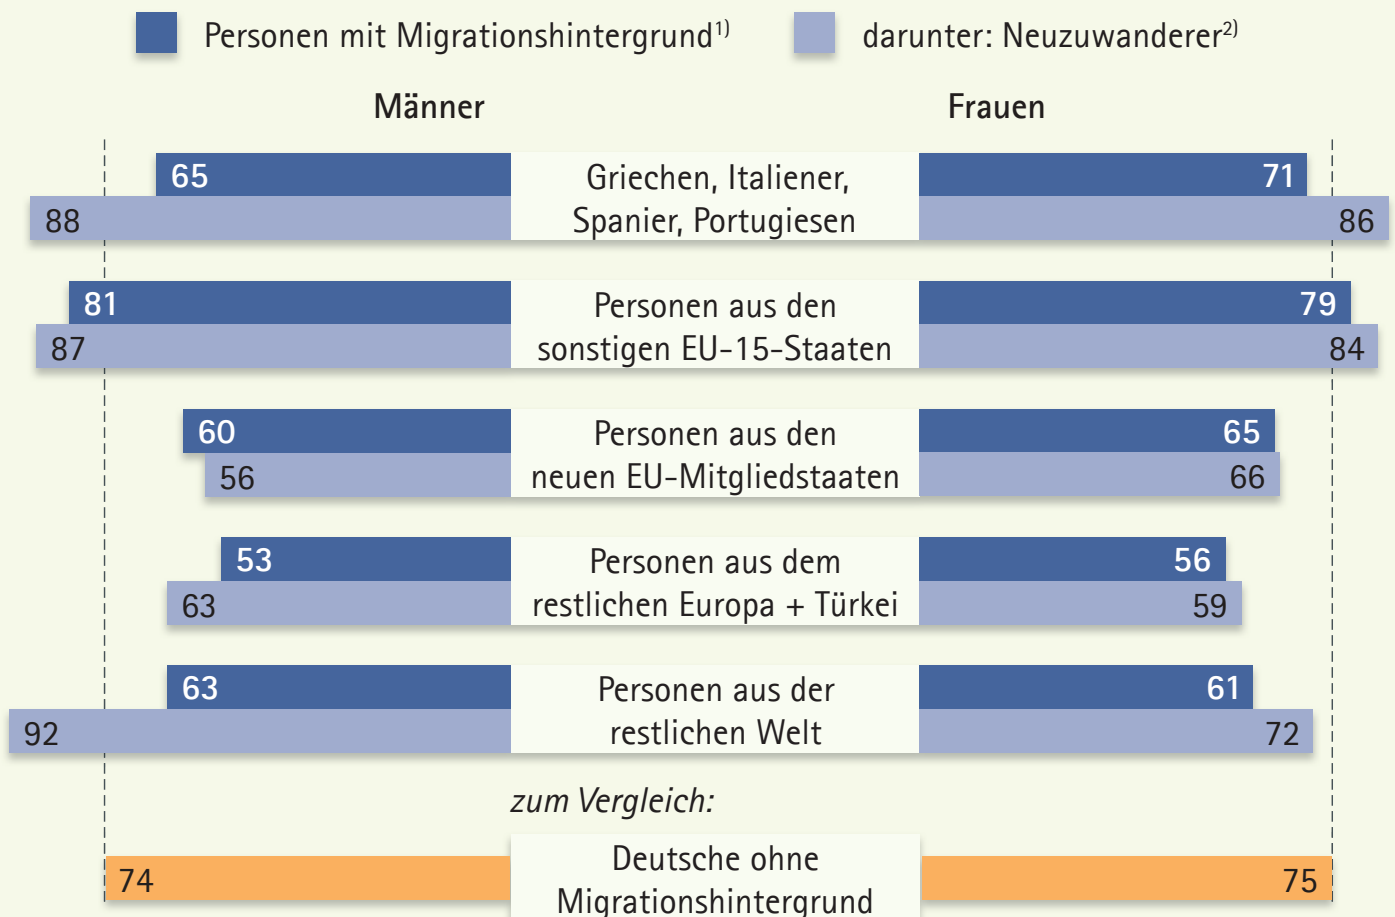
Personen mit Migrationshintergrund$^{1)}$ darunter: Neuzuwanderer$^{2)}$

Männer

Frauen

65 Griechen, Italiener, Spanier, Portugiesen 71
88 86

81 Personen aus den sonstigen EU-15-Staaten 79
87 84

60 Personen aus den neuen EU-Mitgliedstaaten 65
56 66

53 Personen aus dem restlichen Europa + Türkei 56
63 59

63 Personen aus der restlichen Welt 61
92 72

zum Vergleich:

74 Deutsche ohne Migrationshintergrund 75